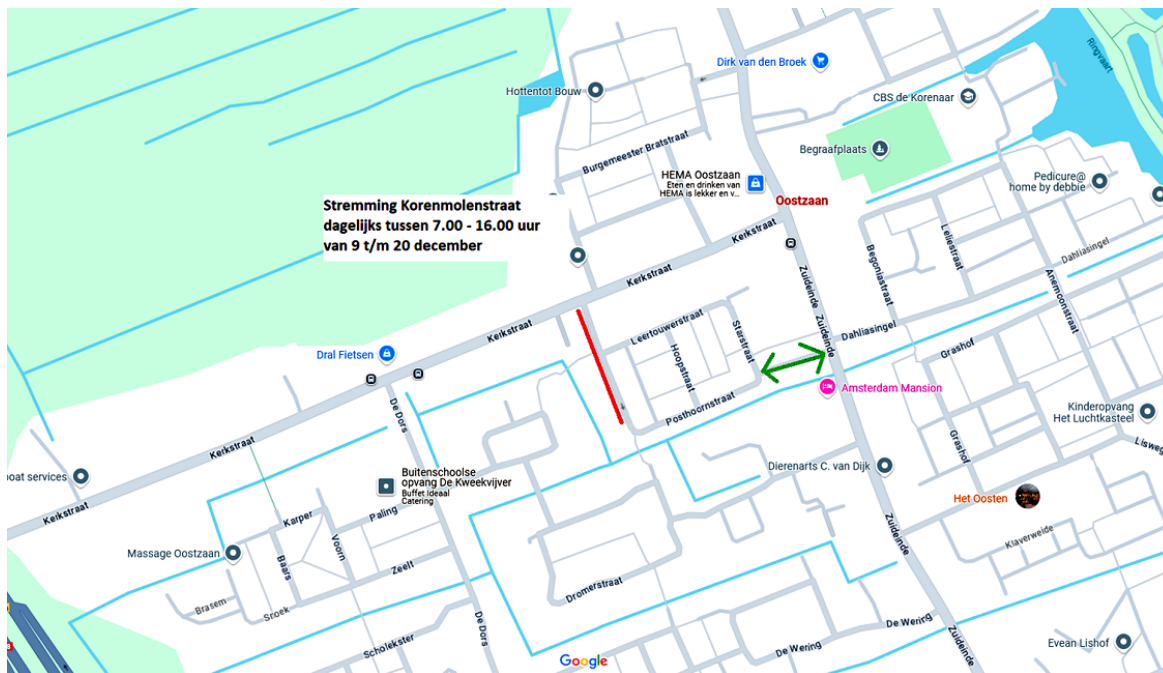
Stremming Korenmolenstraat dagelijks tussen 7.00 - 16.00 uur van 9 t/m 20 december

Dirk van den Broek
Ringvaart
Hottentot Bouw
CBS de Korenaar
Begraafplaats
Burgemeester Bratstraat
HEMA Oostzaan
Eten en drinken van HEMA is lekker en v...
Oostzaan
Pedicure@ home by debbie
Kerkstraat
Kerkstraat
Zuideinde
Zuideinde
Begoniastraat
Leliestraat
Dahliasingel
Anemoonstraat
Kerkstraat
Leertouwerstraat
Hoopstraat
Stasstraat
Dahliasingel
Dral Fietsen
Grashof
Posthoornstraat
Amsterdam Mansion
Kinderopvang Het Luchtkasteel
De Dors
Lisweg
Kerkstraat
oat services
Buitenschoolse opvang De Kweekvijver
Buffet Ideaal Catering
Dierenarts C. van Dijk
Grashof
Het Oosten
Keikstraat
Karper
Paling
Zuideinde
Klaverweide
Massage Oostzaan
Baars
Voorn
Zeelt
Brasem
Sroek
Dromerstraat
De Wering
Scholekster
De Dors
Google
De Wering
Zuideinde
Evean Lishof